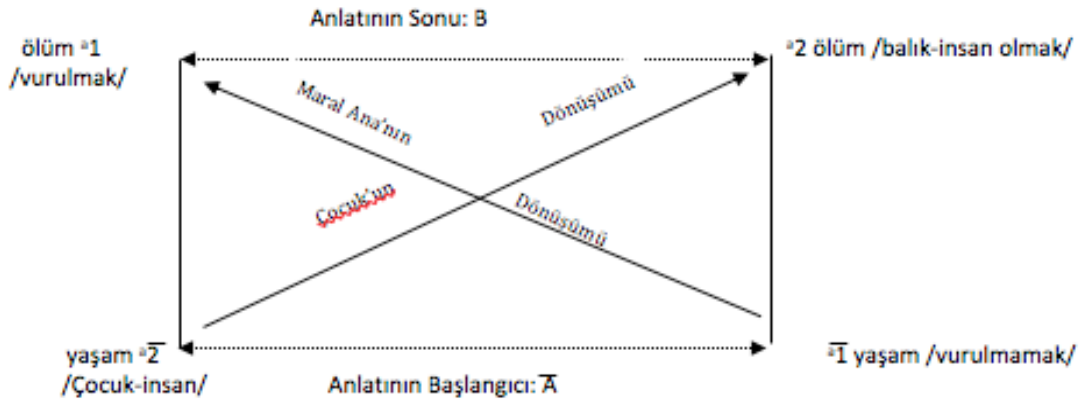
Anlatının Sonu: B

ölüm $^a1$
/vurulmak/

$^a2$ ölüm /balık-insan olmak/

Maral Ana'nın

Dönüşümü

Çocuk'un

Dönüşümü

yaşam $^a\overline{2}$
/Çocuk-insan/

$^a\overline{1}$ yaşam /vurulmamak/

Anlatının Başlangıcı: $\overline{A}$